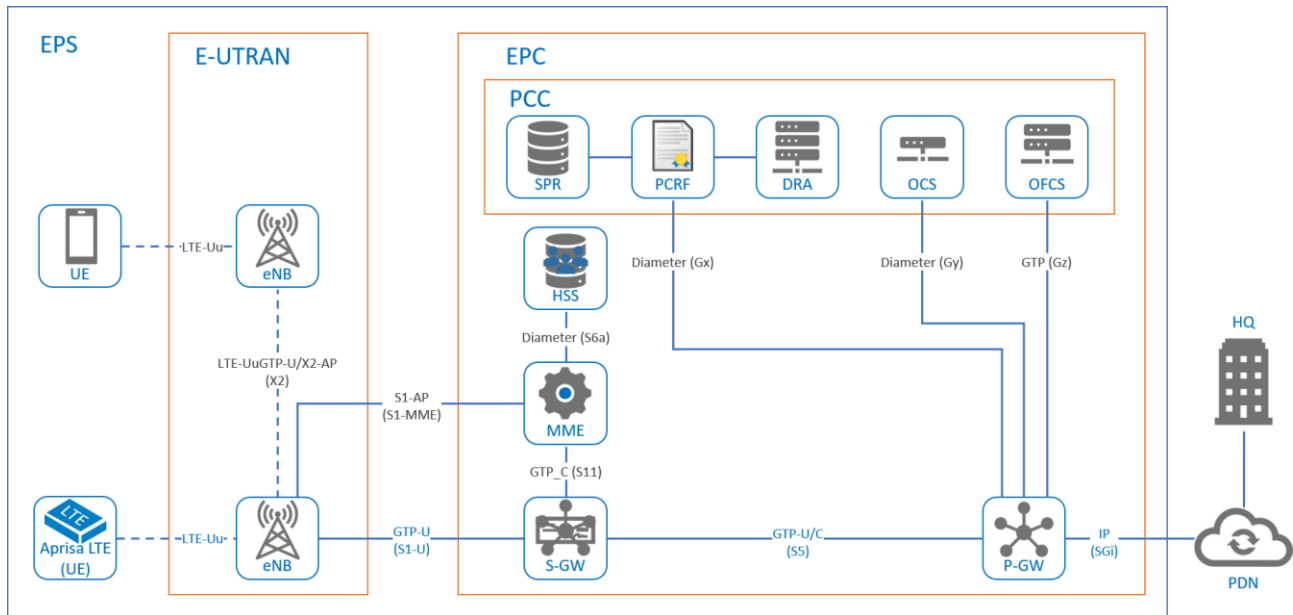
EPS

E-UTRAN

EPC

PCC

SPR

PCRF

DRA

OCS

OFCS

UE

LTE-Uu

eNB

HSS

Diameter (Gx)

Diameter (Gy)

GTP (Gz)

Diameter (S6a)

HQ

LTE-UuGTP-U/X2-AP (X2)

S1-AP (S1-MME)

MME

GTP_C (S11)

LTE

Aprisa LTE (UE)

LTE-Uu

eNB

GTP-U (S1-U)

S-GW

GTP-U/C (S5)

P-GW

IP (SGi)

PDN